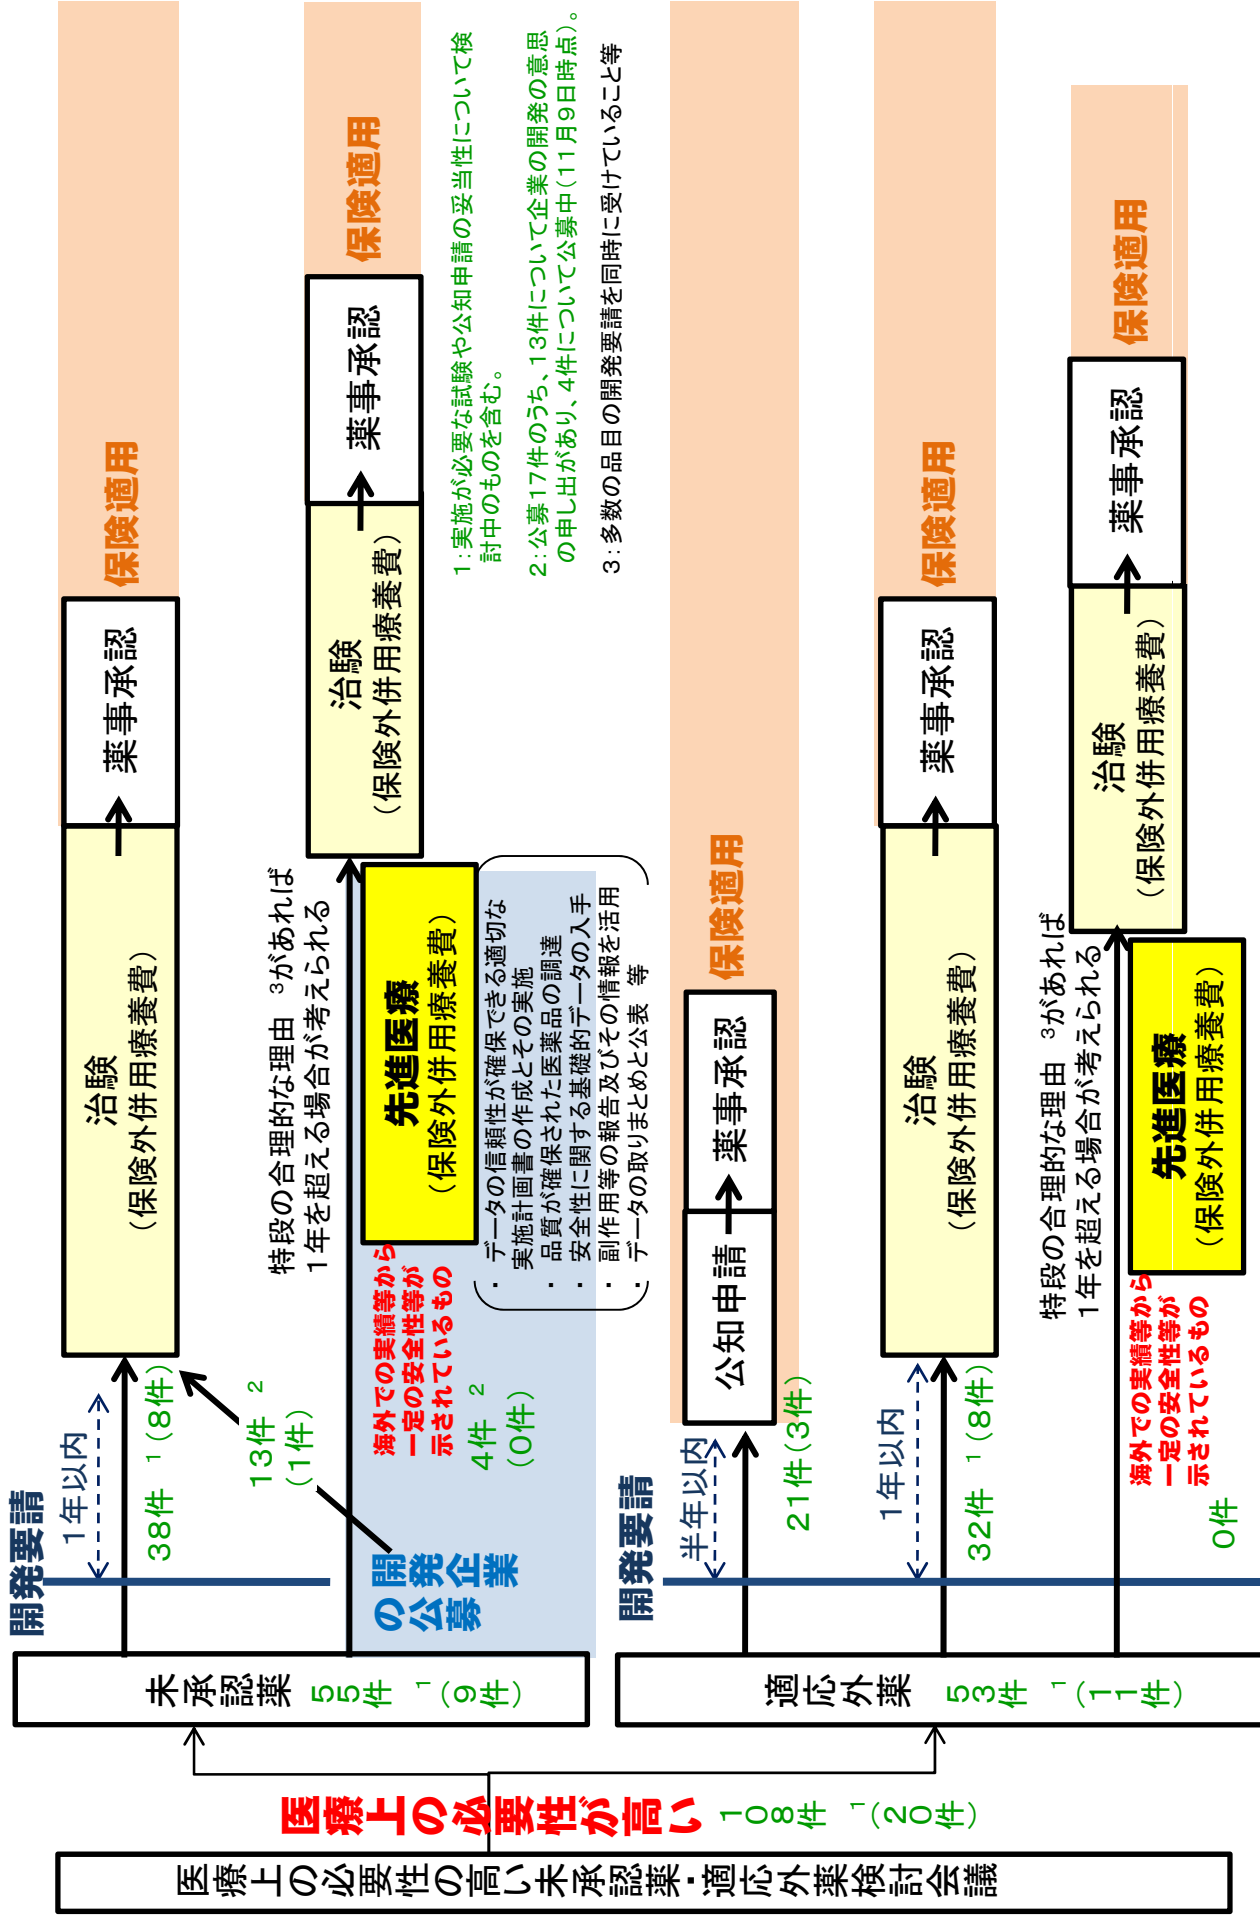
医療上の必要性の高い未承認薬・適応外薬検討会議

医療上の必要性が高い 108件 ¹(20件)

未承認薬 55件 ¹(9件)

適応外薬 53件 ¹(11件)

開発要請

1年以内

38件 ¹(8件)

治験
(保険外併用療養費)

薬事承認

保険適用

13件 ²
(1件)

開発企業の公募

海外での実績等から一定の安全性等が示されているもの

4件 ²
(0件)

特段の合理的な理由 ³があれば1年を超える場合が考えられる

先進医療
(保険外併用療養費)

治験
(保険外併用療養費)

薬事承認

保険適用

・データの信頼性が確保できる適切な実施計画書の作成とその実施
・品質が確保された医薬品の調達
・安全性に関する基礎的データの入手
・副作用等の報告及びその情報を活用
・データの取りまとめと公表 等

1:実施が必要な試験や公知申請の妥当性について検討中のものを含む。

2:公募17件のうち、13件について企業の開発の意思の申し出があり、4件について公募中(11月9日時点)。

3:多数の品目の開発要請を同時に受けていること等

開発要請

半年以内

21件(3件)

公知申請

薬事承認

保険適用

1年以内

32件 ¹(8件)

治験
(保険外併用療養費)

薬事承認

保険適用

特段の合理的な理由 ³があれば1年を超える場合が考えられる

海外での実績等から一定の安全性等が示されているもの

0件

治験
(保険外併用療養費)

先進医療
(保険外併用療養費)

薬事承認

保険適用